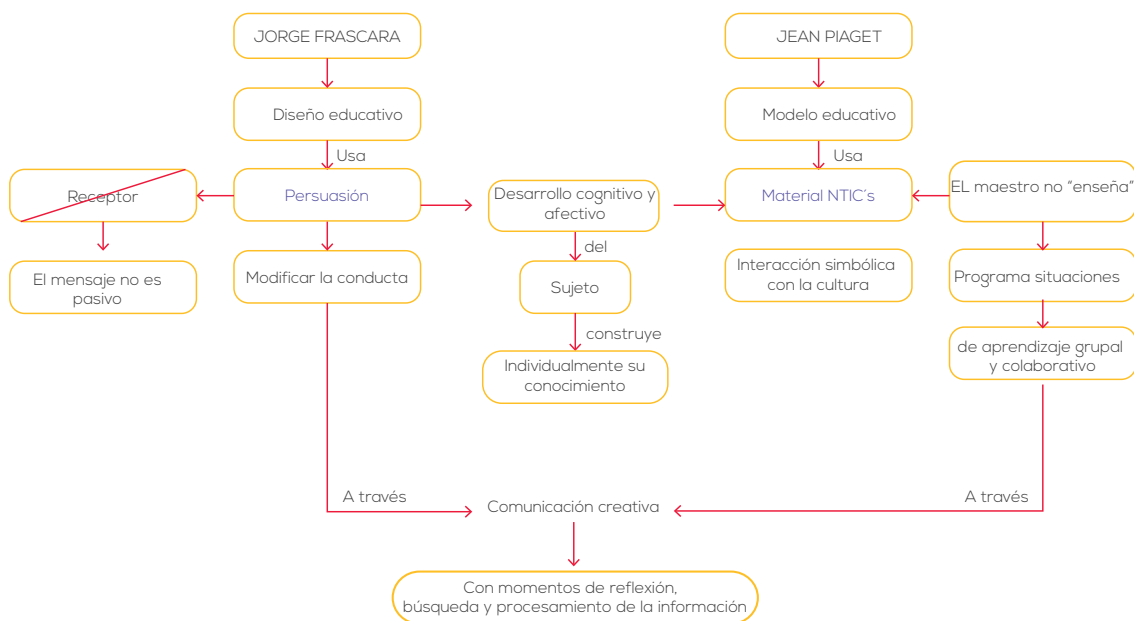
JORGE FRASCARA

Diseño educativo

Usa

Receptor

Persuasión

El mensaje no es pasivo

Modificar la conducta

Desarrollo cognitivo y afectivo

del

Sujeto

construye

Individualmente su conocimiento

JEAN PIAGET

Modelo educativo

Usa

Material NTIC's

EL maestro no "enseña"

Interacción simbólica con la cultura

Programa situaciones

de aprendizaje grupal y colaborativo

A través

Comunicación creativa

A través

Con momentos de reflexión, búsqueda y procesamiento de la información